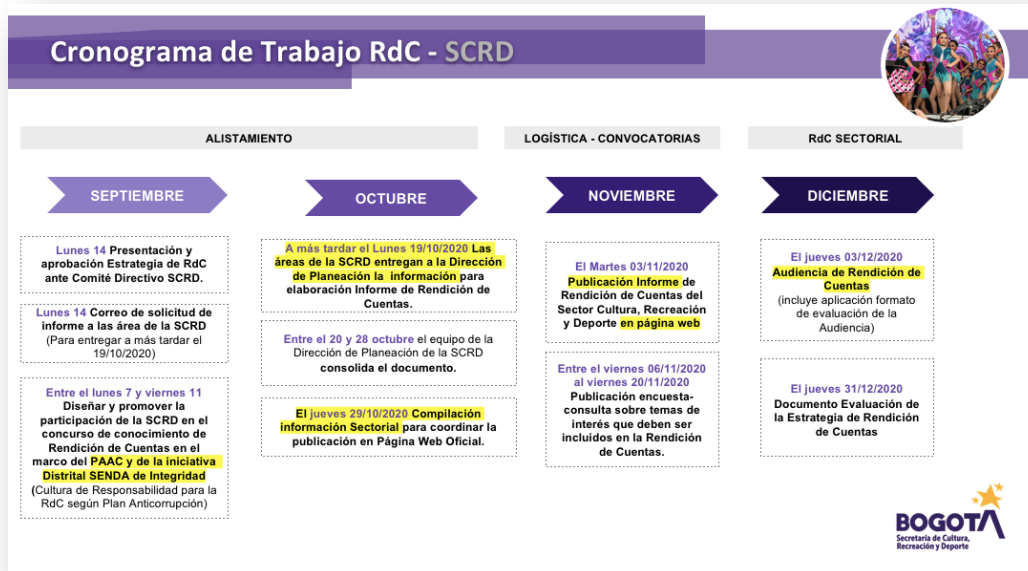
Cronograma de Trabajo RdC - SCRD

ALISTAMIENTO

LOGÍSTICA - CONVOCATORIAS

RdC SECTORIAL

SEPTIEMBRE

OCTUBRE

NOVIEMBRE

DICIEMBRE

Lunes 14 Presentación y aprobación Estrategia de RdC ante Comité Directivo SCRD.

Lunes 14 Correo de solicitud de informe a las área de la SCRD (Para entregar a más tardar el 19/10/2020)

Entre el lunes 7 y viernes 11 Diseñar y promover la participación de la SCRD en el concurso de conocimiento de Rendición de Cuentas en el marco del PAAC y de la iniciativa Distrital SENDA de Integridad (Cultura de Responsabilidad para la RdC según Plan Anticorrupción)

A más tardar el Lunes 19/10/2020 Las áreas de la SCRD entregan a la Dirección de Planeación la información para elaboración Informe de Rendición de Cuentas.

Entre el 20 y 28 octubre el equipo de la Dirección de Planeación de la SCRD consolida el documento.

El jueves 29/10/2020 Compilación información Sectorial para coordinar la publicación en Página Web Oficial.

El Martes 03/11/2020 Publicación Informe de Rendición de Cuentas del Sector Cultura, Recreación y Deporte en página web

Entre el viernes 06/11/2020 al viernes 20/11/2020 Publicación encuesta-consulta sobre temas de interés que deben ser incluidos en la Rendición de Cuentas.

El jueves 03/12/2020 Audiencia de Rendición de Cuentas (incluye aplicación formato de evaluación de la Audiencia)

El jueves 31/12/2020 Documento Evaluación de la Estrategia de Rendición de Cuentas

BOGOTA
Secretaría de Cultura, Recreación y Deporte